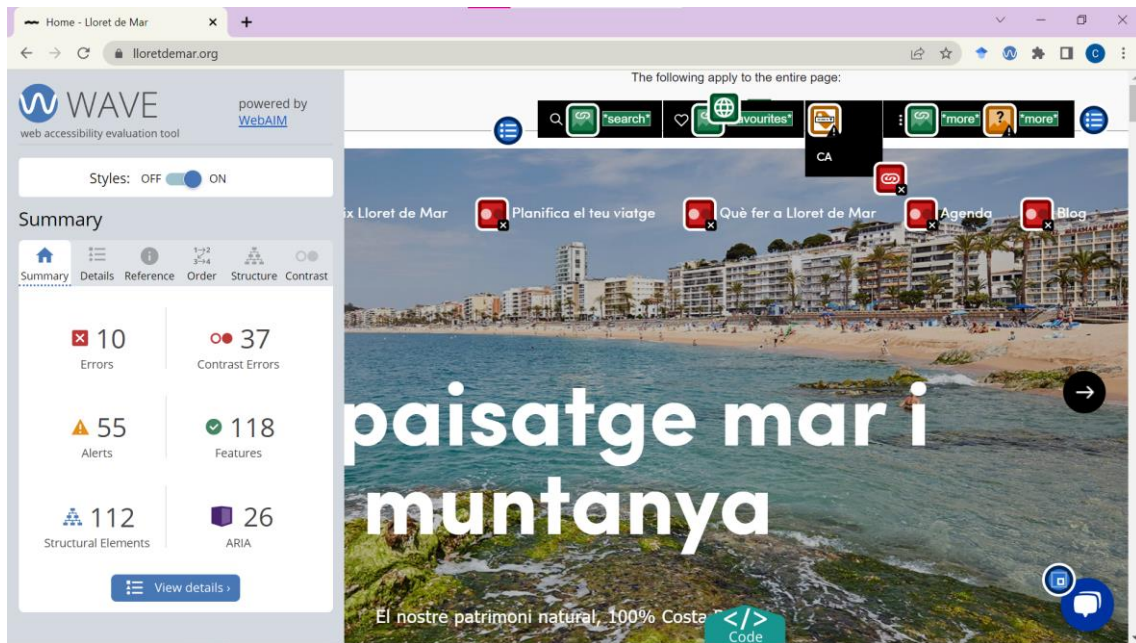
Home - Lloret de Mar

lloretdemar.org

WAVE
web accessibility evaluation tool
powered by WebAIM

Styles: OFF ON

Summary

Summary Details Reference Order Structure Contrast

10
Errors

37
Contrast Errors

55
Alerts

118
Features

112
Structural Elements

26
ARIA

View details ›

The following apply to the entire page:

"search" "favourites" "more" "more"

CA

ix Lloret de Mar Planifica el teu viatge Què fer a Lloret de Mar Agenda Blog

paisatge mar i muntanya

El nostre patrimoni natural, 100% Costa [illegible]

Code